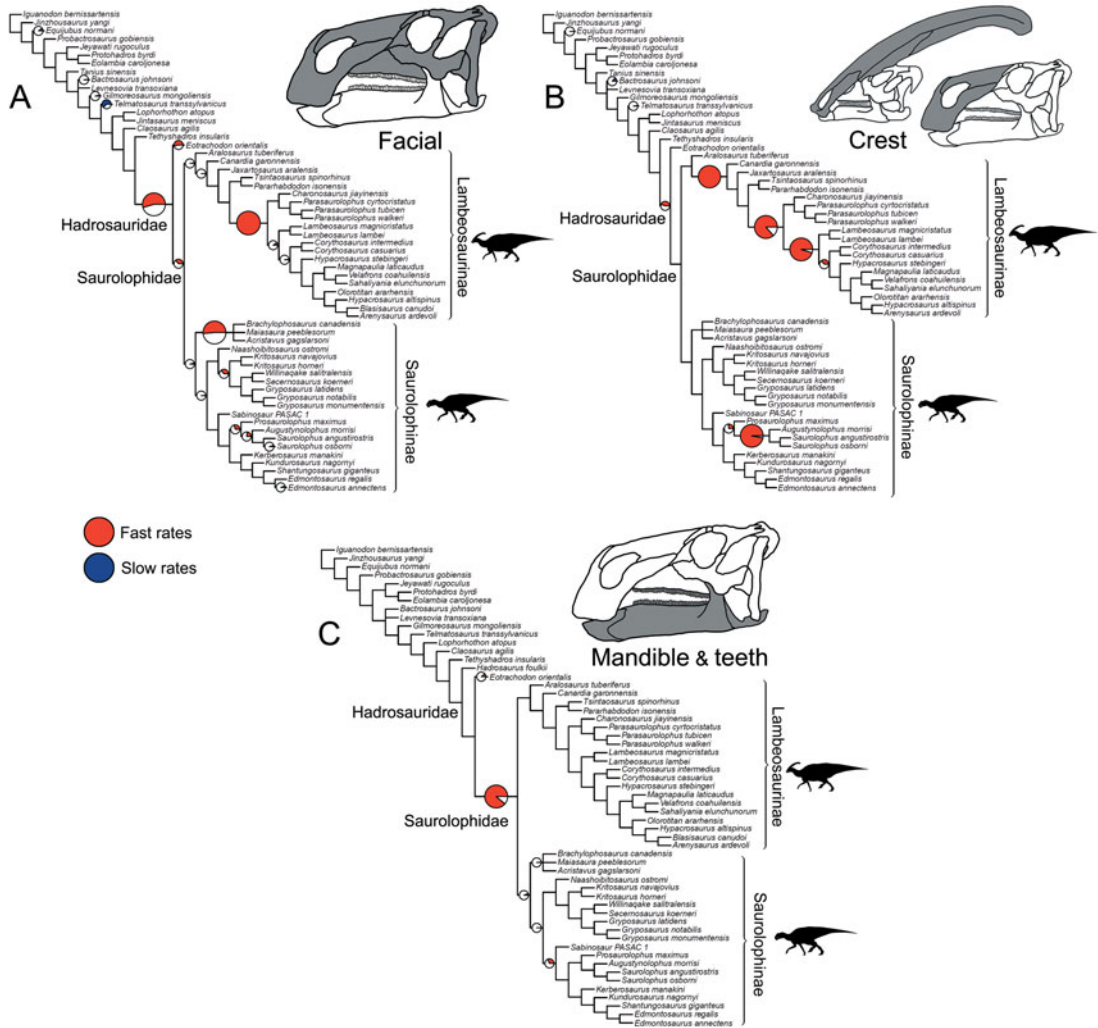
A

Facial

Iguanodon bernissartensis
Jinzhousaurus yangi
Equijubus normani
Probactrosaurus gobiensis
Jeyawati rugoculus
Protohadros byrdi
Eolambia caroljonesa
Tanius sinensis
Bactrosaurus johnsoni
Levnesovia transoxiana
Gilmoreosaurus mongoliensis
Telmatosaurus transsylvanicus
Lophorhothon atopus
Jintasaurus meniscus
Claosaurus agilis
Tethyshadros insularis
Eotrachodon orientalis
Aralosaurus tuberiferus
Canardia garonnensis
Jaxartosaurus aralensis
Tsintaosaurus spinorhinus
Pararhabdodon isonensis
Charonosaurus jiayinensis
Parasaurolophus cyrtocristatus
Parasaurolophus tubicen
Parasaurolophus walkeri
Lambeosaurus magnicristatus
Lambeosaurus lambei
Corythosaurus intermedius
Corythosaurus casuarius
Hypacrosaurus stebingeri
Magnapaulia laticaudus
Velafrons coahuilensis
Sahaliyania elunchunorum
Olorotitan ararhensis
Hypacrosaurus altispinus
Blasisaurus canudoi
Arenysaurus ardevoli
Brachylophosaurus canadensis
Maiasaura peeblesorum
Acristavus gagslarsoni
Naashoibitosaurus ostromi
Kritosaurus navajovius
Kritosaurus horneri
Willinaqake salitralensis
Secernosaurus koerneri
Gryposaurus latidens
Gryposaurus notabilis
Gryposaurus monumentensis
Sabinosaur PASAC 1
Prosaurolophus maximus
Augustynolophus morrisi
Saurolophus angustirostris
Saurolophus osborni
Kerberosaurus manakini
Kundurosaurus nagornyi
Shantungosaurus giganteus
Edmontosaurus regalis
Edmontosaurus annectens

Hadrosauridae
Saurolophidae
Lambeosaurinae
Saurolophinae

B

Crest

Iguanodon bernissartensis
Jinzhousaurus yangi
Equijubus normani
Probactrosaurus gobiensis
Jeyawati rugoculus
Protohadros byrdi
Eolambia caroljonesa
Tanius sinensis
Bactrosaurus johnsoni
Levnesovia transoxiana
Gilmoreosaurus mongoliensis
Telmatosaurus transsylvanicus
Lophorhothon atopus
Jintasaurus meniscus
Claosaurus agilis
Tethyshadros insularis
Eotrachodon orientalis
Aralosaurus tuberiferus
Canardia garonnensis
Jaxartosaurus aralensis
Tsintaosaurus spinorhinus
Pararhabdodon isonensis
Charonosaurus jiayinensis
Parasaurolophus cyrtocristatus
Parasaurolophus tubicen
Parasaurolophus walkeri
Lambeosaurus magnicristatus
Lambeosaurus lambei
Corythosaurus intermedius
Corythosaurus casuarius
Hypacrosaurus stebingeri
Magnapaulia laticaudus
Velafrons coahuilensis
Sahaliyania elunchunorum
Olorotitan ararhensis
Hypacrosaurus altispinus
Arenysaurus ardevoli
Brachylophosaurus canadensis
Maiasaura peeblesorum
Acristavus gagslarsoni
Naashoibitosaurus ostromi
Kritosaurus navajovius
Kritosaurus horneri
Willinaqake salitralensis
Secernosaurus koerneri
Gryposaurus latidens
Gryposaurus notabilis
Gryposaurus monumentensis
Sabinosaur PASAC 1
Prosaurolophus maximus
Augustynolophus morrisi
Saurolophus angustirostris
Saurolophus osborni
Kerberosaurus manakini
Kundurosaurus nagornyi
Shantungosaurus giganteus
Edmontosaurus regalis
Edmontosaurus annectens

Hadrosauridae
Saurolophidae
Lambeosaurinae
Saurolophinae

Fast rates
Slow rates

C

Mandible & teeth

Iguanodon bernissartensis
Jinzhousaurus yangi
Equijubus normani
Probactrosaurus gobiensis
Jeyawati rugoculus
Protohadros byrdi
Eolambia caroljonesa
Bactrosaurus johnsoni
Levnesovia transoxiana
Gilmoreosaurus mongoliensis
Telmatosaurus transsylvanicus
Lophorhothon atopus
Claosaurus agilis
Tethyshadros insularis
Hadrosaurus foulkii
Eotrachodon orientalis
Aralosaurus tuberiferus
Canardia garonnensis
Tsintaosaurus spinorhinus
Pararhabdodon isonensis
Charonosaurus jiayinensis
Parasaurolophus cyrtocristatus
Parasaurolophus tubicen
Parasaurolophus walkeri
Lambeosaurus magnicristatus
Lambeosaurus lambei
Corythosaurus intermedius
Corythosaurus casuarius
Hypacrosaurus stebingeri
Magnapaulia laticaudus
Velafrons coahuilensis
Sahaliyania elunchunorum
Olorotitan ararhensis
Hypacrosaurus altispinus
Blasisaurus canudoi
Arenysaurus ardevoli
Brachylophosaurus canadensis
Maiasaura peeblesorum
Acristavus gagslarsoni
Naashoibitosaurus ostromi
Kritosaurus navajovius
Kritosaurus horneri
Willinaqake salitralensis
Secernosaurus koerneri
Gryposaurus latidens
Gryposaurus notabilis
Gryposaurus monumentensis
Sabinosaur PASAC 1
Prosaurolophus maximus
Augustynolophus morrisi
Saurolophus angustirostris
Saurolophus osborni
Kerberosaurus manakini
Kundurosaurus nagornyi
Shantungosaurus giganteus
Edmontosaurus regalis
Edmontosaurus annectens

Hadrosauridae
Saurolophidae
Lambeosaurinae
Saurolophinae